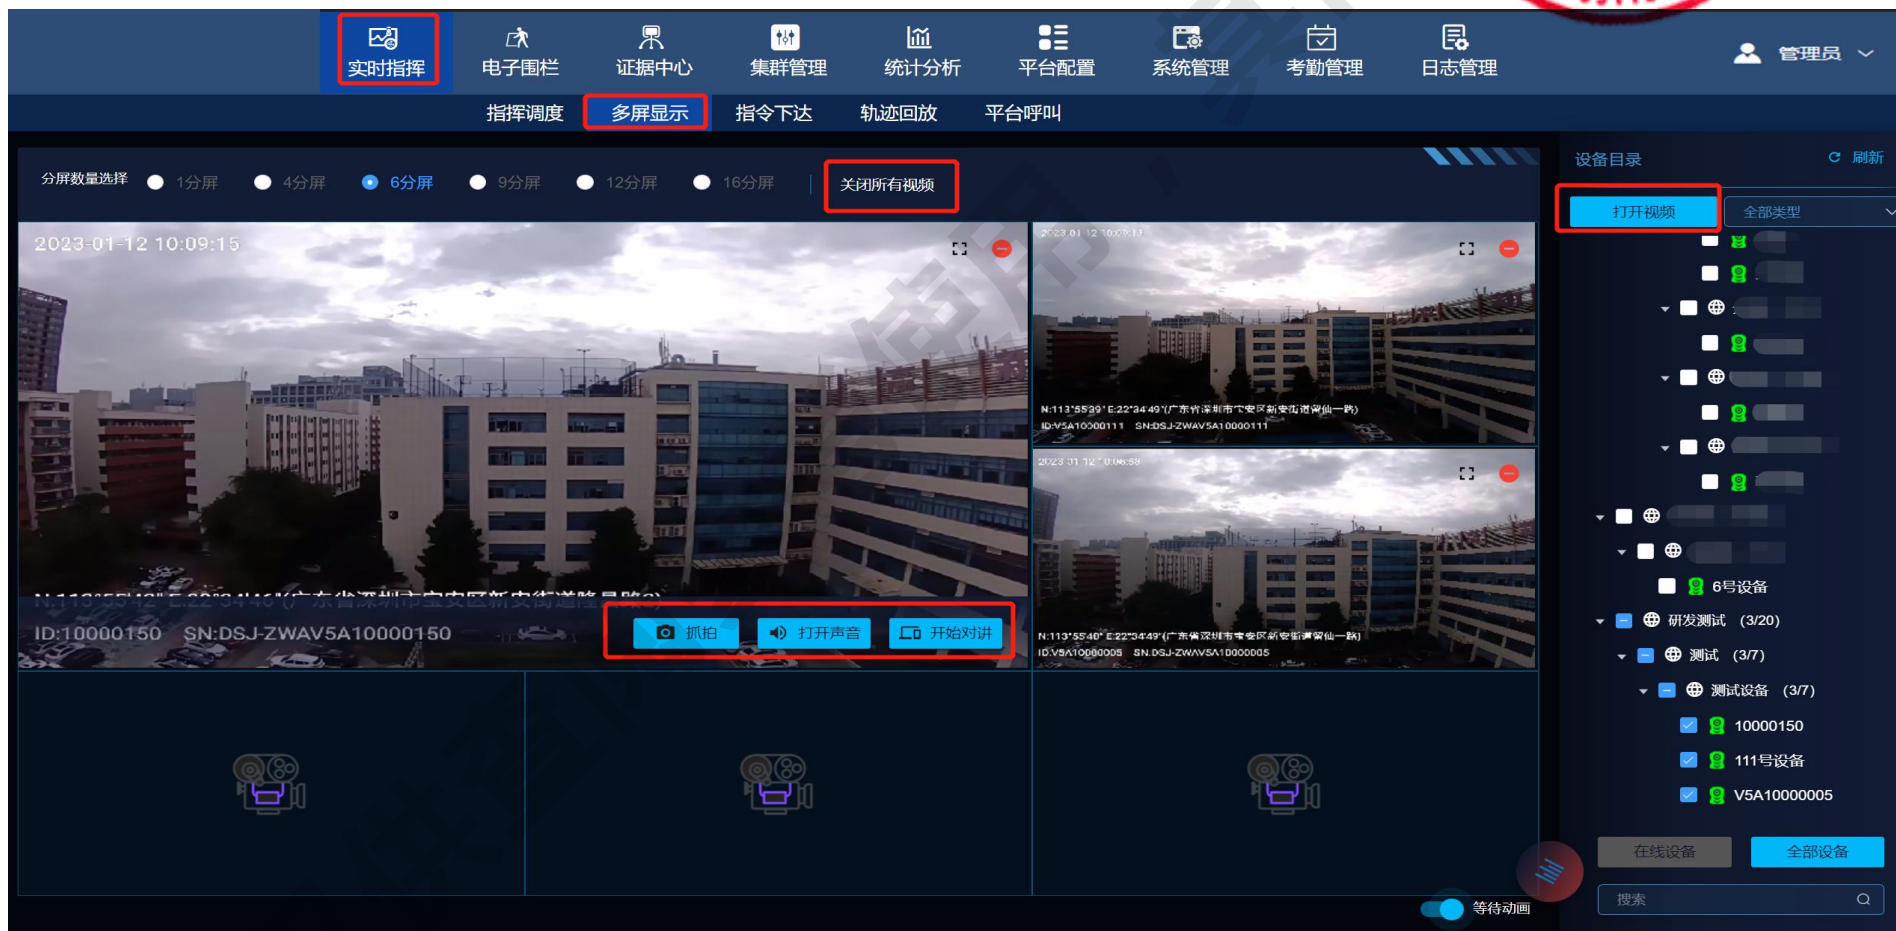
实时指挥 电子围栏 证据中心 集群管理 统计分析 平台配置 系统管理 考勤管理 日志管理 管理员

指挥调度 多屏显示 指令下达 轨迹回放 平台呼叫

分屏数量选择 1分屏 4分屏 6分屏 9分屏 12分屏 16分屏 关闭所有视频

2023-01-12 10:09:15

ID:10000150 SN:DSJ-ZWAV5A10000150

抓拍 打开声音 开始对讲

N:113°55'39" E:22°34'49"(广东省深圳市宝安区新安街道留仙一路)
ID:V5A10000111 SN:DSJ-ZWAV5A10000111

N:113°55'40" E:22°34'49"(广东省深圳市宝安区新安街道留仙一路)
ID:V5A10000005 SN:DSJ-ZWAV5A10000005

等待动画

设备目录 刷新

打开视频 全部类型

6号设备
研发测试 (3/20)
测试 (3/7)
测试设备 (3/7)
10000150
111号设备
V5A10000005

在线设备 全部设备

搜索